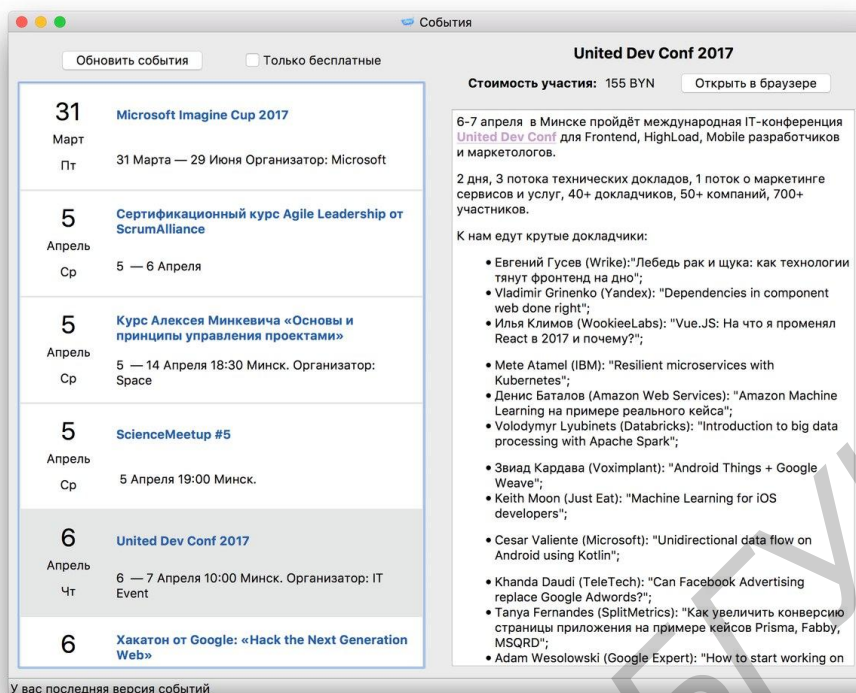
События

Обновить события

Только бесплатные

31
Март
Пт
Microsoft Imagine Cup 2017
31 Марта — 29 Июня Организатор: Microsoft

5
Апрель
Ср
Сертификационный курс Agile Leadership от ScrumAlliance
5 — 6 Апреля

5
Апрель
Ср
Курс Алексея Минкевича «Основы и принципы управления проектами»
5 — 14 Апреля 18:30 Минск. Организатор: Space

5
Апрель
Ср
ScienceMeetup #5
5 Апреля 19:00 Минск.

6
Апрель
Чт
United Dev Conf 2017
6 — 7 Апреля 10:00 Минск. Организатор: IT Event

6
Хакатон от Google: «Hack the Next Generation Web»

United Dev Conf 2017

Стоимость участия: 155 BYN

Открыть в браузере

6-7 апреля в Минске пройдёт международная IT-конференция United Dev Conf для Frontend, HighLoad, Mobile разработчиков и маркетологов.

2 дня, 3 потока технических докладов, 1 поток о маркетинге сервисов и услуг, 40+ докладчиков, 50+ компаний, 700+ участников.

К нам едут крутые докладчики:

• Евгений Гусев (Wrike):"Лебедь рак и щука: как технологии тянут фронтенд на дно";
• Vladimir Grinenko (Yandex): "Dependencies in component web done right";
• Илья Климов (WookieeLabs): "Vue.JS: На что я променял React в 2017 и почему?";
• Mete Atamel (IBM): "Resilient microservices with Kubernetes";
• Денис Баталов (Amazon Web Services): "Amazon Machine Learning на примере реального кейса";
• Volodymyr Lyubinets (Databricks): "Introduction to big data processing with Apache Spark";
• Звиад Кардава (Voximplant): "Android Things + Google Weave";
• Keith Moon (Just Eat): "Machine Learning for iOS developers";
• Cesar Valiente (Microsoft): "Unidirectional data flow on Android using Kotlin";
• Khanda Daudi (TeleTech): "Can Facebook Advertising replace Google Adwords?";
• Tanya Fernandes (SplitMetrics): "Как увеличить конверсию страницы приложения на примере кейсов Prisma, Fabby, MSQRD";
• Adam Wesolowski (Google Expert): "How to start working on

У вас последняя версия событий